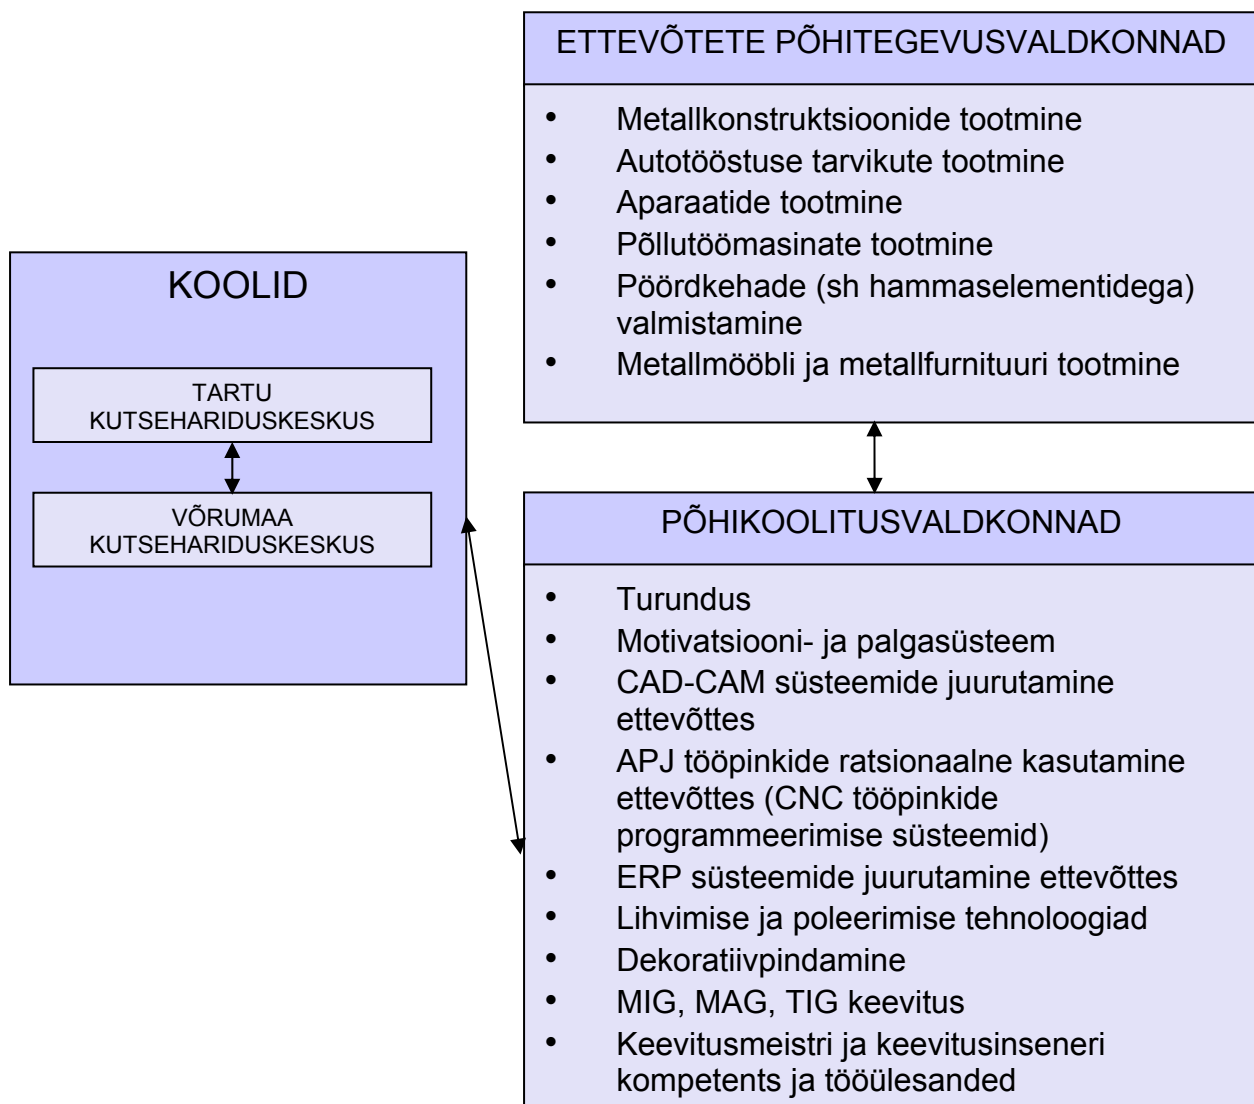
ETTEVÕTETE PÕHITEGEVUSVALDKONNAD

- Metallkonstruktsioonide tootmine
- Autotööstuse tarvikute tootmine
- Aparaatide tootmine
- Põllutöömasinate tootmine
- Pöördkehade (sh hammaselementidega) valmistamine
- Metallmööbli ja metallfurnituuri tootmine

KOOLID

TARTU KUTSEHARIDUSKESKUS

VÕRUMAA KUTSEHARIDUSKESKUS

PÕHIKOOLITUSVALDKONNAD

- Turundus
- Motivatsiooni- ja palgasüsteem
- CAD-CAM süsteemide juurutamine ettevõttes
- APJ tööpinkide ratsionaalne kasutamine ettevõttes (CNC tööpinkide programmeerimise süsteemid)
- ERP süsteemide juurutamine ettevõttes
- Lihvimise ja poleerimise tehnoloogiad
- Dekoratiivpindamine
- MIG, MAG, TIG keevitus
- Keevitusmeistri ja keevitusinseneri kompetents ja tööülesanded